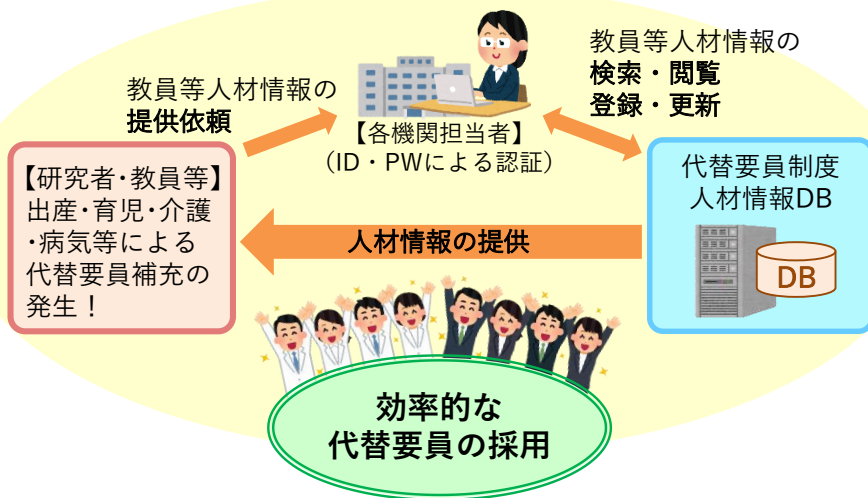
教員等人材情報の
提供依頼

【各機関担当者】
（ID・PWによる認証）

教員等人材情報の
検索・閲覧
登録・更新

【研究者・教員等】
出産・育児・介護
・病気等による
代替要員補充の
発生！

人材情報の提供

代替要員制度
人材情報DB

DB

効率的な
代替要員の採用